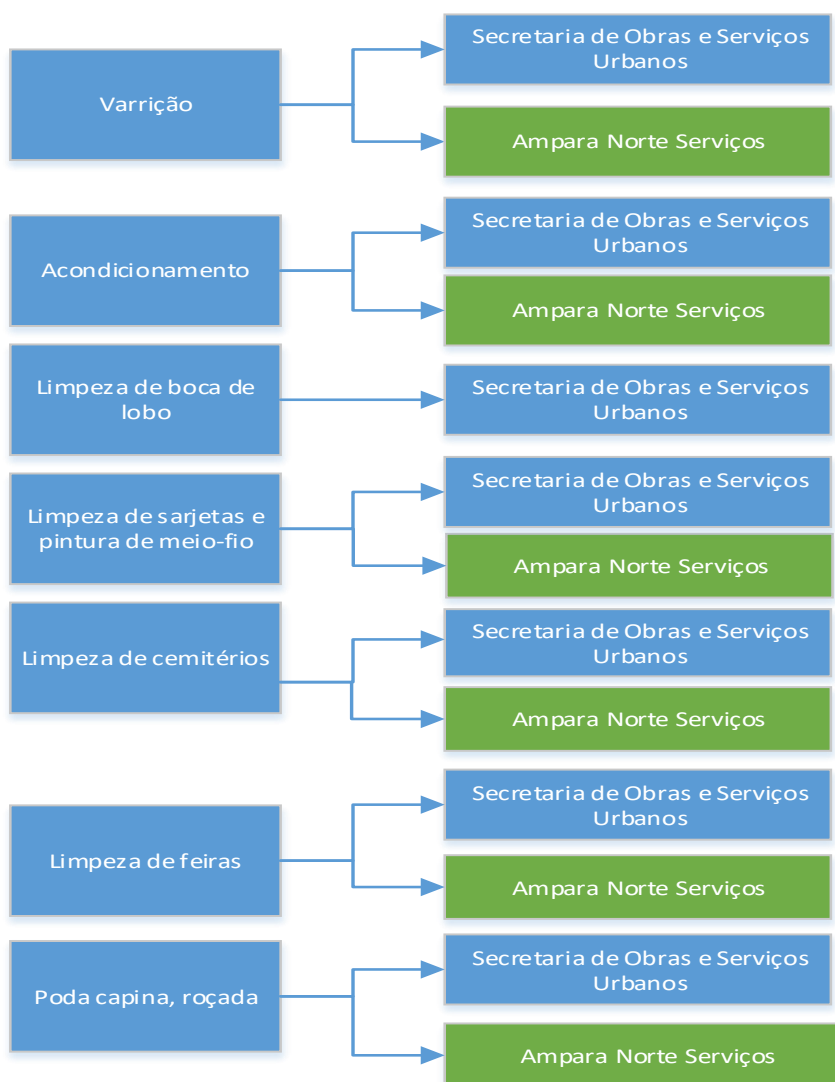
Varrição

Secretaria de Obras e Serviços Urbanos

Ampara Norte Serviços

Acondicionamento

Secretaria de Obras e Serviços Urbanos

Ampara Norte Serviços

Limpeza de boca de lobo

Secretaria de Obras e Serviços Urbanos

Limpeza de sarjetas e pintura de meio-fio

Secretaria de Obras e Serviços Urbanos

Ampara Norte Serviços

Limpeza de cemitérios

Secretaria de Obras e Serviços Urbanos

Ampara Norte Serviços

Limpeza de feiras

Secretaria de Obras e Serviços Urbanos

Ampara Norte Serviços

Poda capina, roçada

Secretaria de Obras e Serviços Urbanos

Ampara Norte Serviços